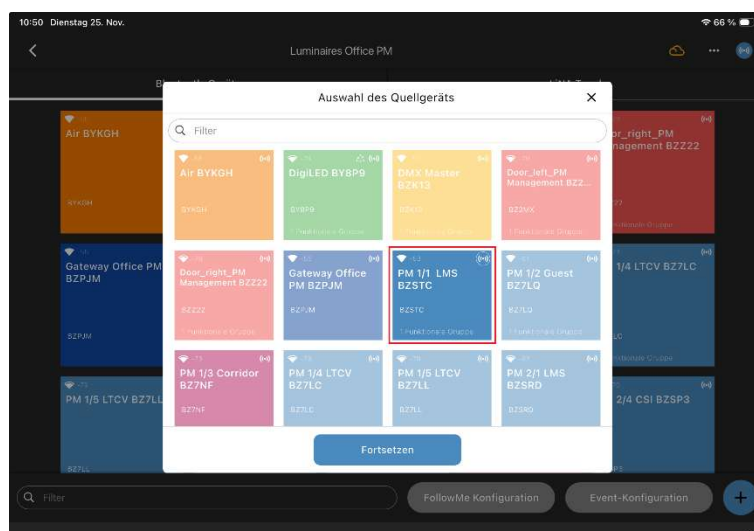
10:50 Dienstag 25. Nov.

66 %

Luminaires Office PM

Auswahl des Quellgeräts

×

Filter

Air BYKGH

BYKGH

DigiLED BY8P9

BY8P9

DMX Master BZK13

BZK13

Door_left_PM Management BZ2...

BZ2MX

1 Funktionale Gruppe

Door_right_PM Management BZZ22

BZZ22

1 Funktionale Gruppe

Gateway Office PM BZPJM

BZPJM

PM 1/1 LMS BZSTC

BZSTC

1 Funktionale Gruppe

PM 1/2 Guest BZ7LQ

BZ7LQ

1 Funktionale Gruppe

PM 1/3 Corridor BZ7NF

BZ7NF

PM 1/4 LTCV BZ7LC

BZ7LC

PM 1/5 LTCV BZ7LL

BZ7LL

PM 2/1 LMS BZSRD

BZSRD

Fortsetzen

Air BYKGH

BYKGH

Gateway Office PM BZPJM

BZPJM

PM 1/5 LTCV BZ7LL

BZ7LL

or_right_PM nagement BZZ22

1/4 LTCV BZ7LC

2/4 CSI BZSP3

Filter

FollowMe Konfiguration

Event-Konfiguration

+